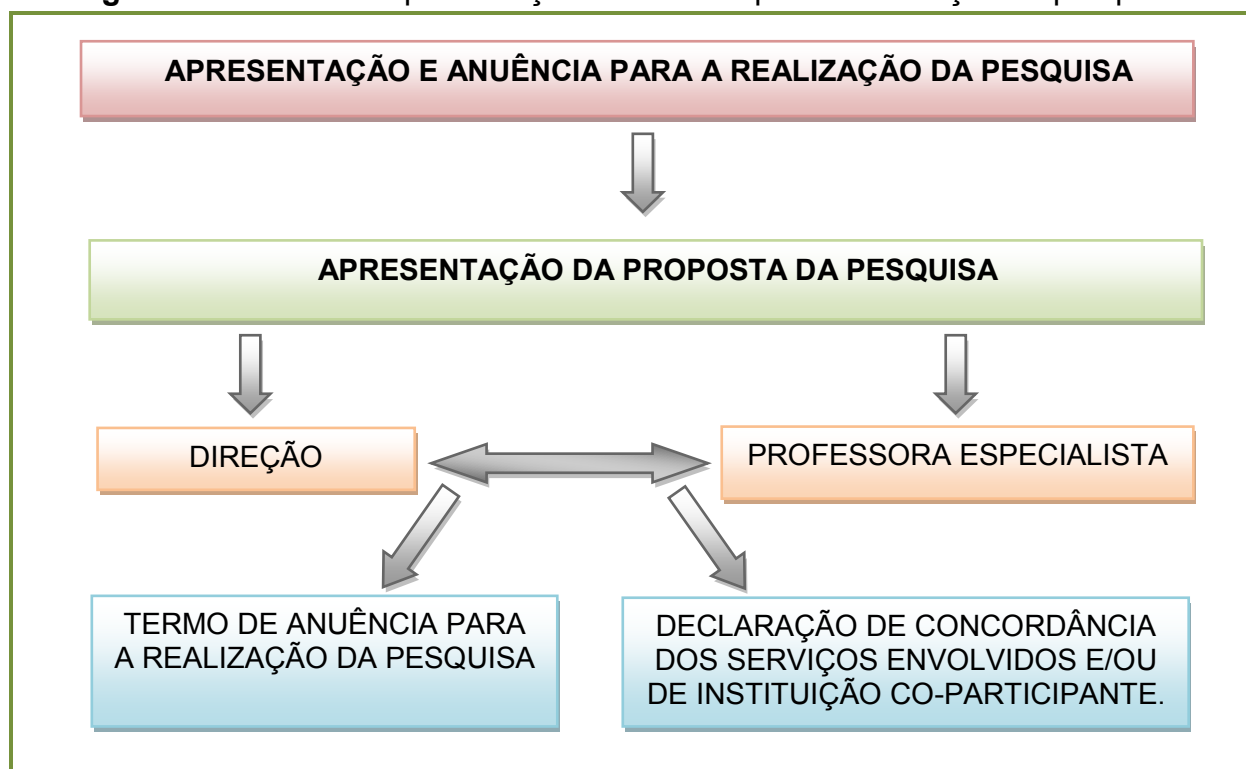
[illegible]

APRESENTAÇÃO E ANUÊNCIA PARA A REALIZAÇÃO DA PESQUISA

APRESENTAÇÃO DA PROPOSTA DA PESQUISA

DIREÇÃO

PROFESSORA ESPECIALISTA

TERMO DE ANUÊNCIA PARA A REALIZAÇÃO DA PESQUISA

DECLARAÇÃO DE CONCORDÂNCIA DOS SERVIÇOS ENVOLVIDOS E/OU DE INSTITUIÇÃO CO-PARTICIPANTE.